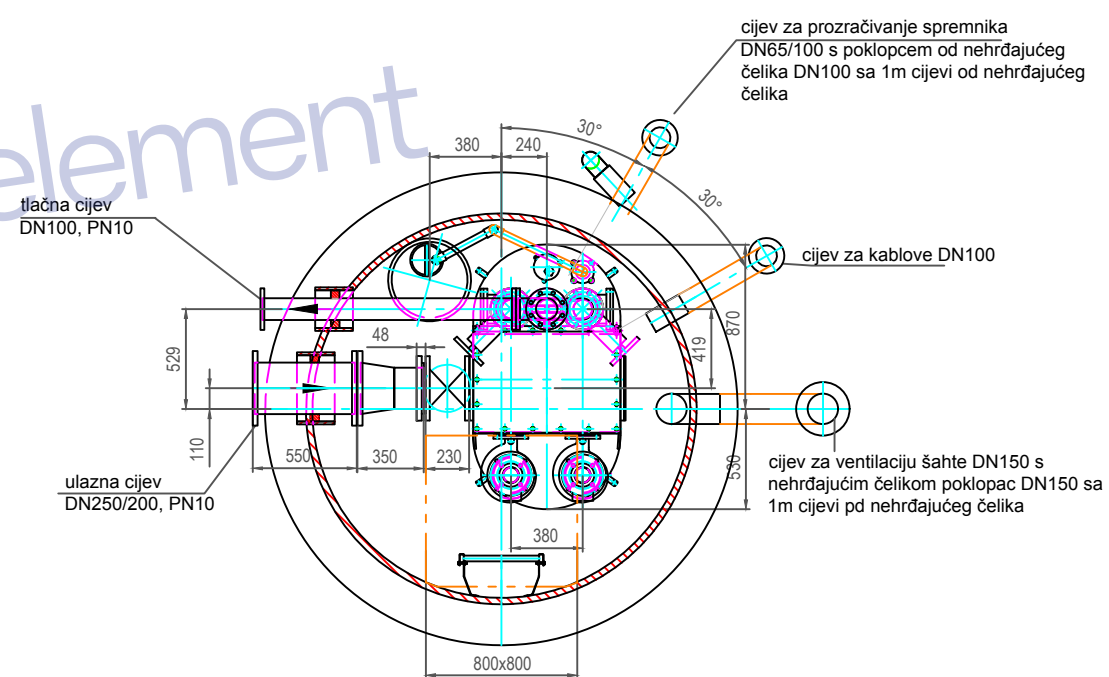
cijev za prozračivanje spremnika DN65/100 s poklopcem od nehrđajućeg čelika DN100 sa 1m cijevi od nehrđajućeg čelika

element

30°

380

240

30°

tlačna cijev DN100, PN10

cijev za kablove DN100

48

870

419

529

110

550

350

230

530

ulazna cijev DN250/200, PN10

cijev za ventilaciju šahte DN150 s nehrđajućim čelikom poklopac DN150 sa 1m cijevi pd nehrđajućeg čelika

380

800x800